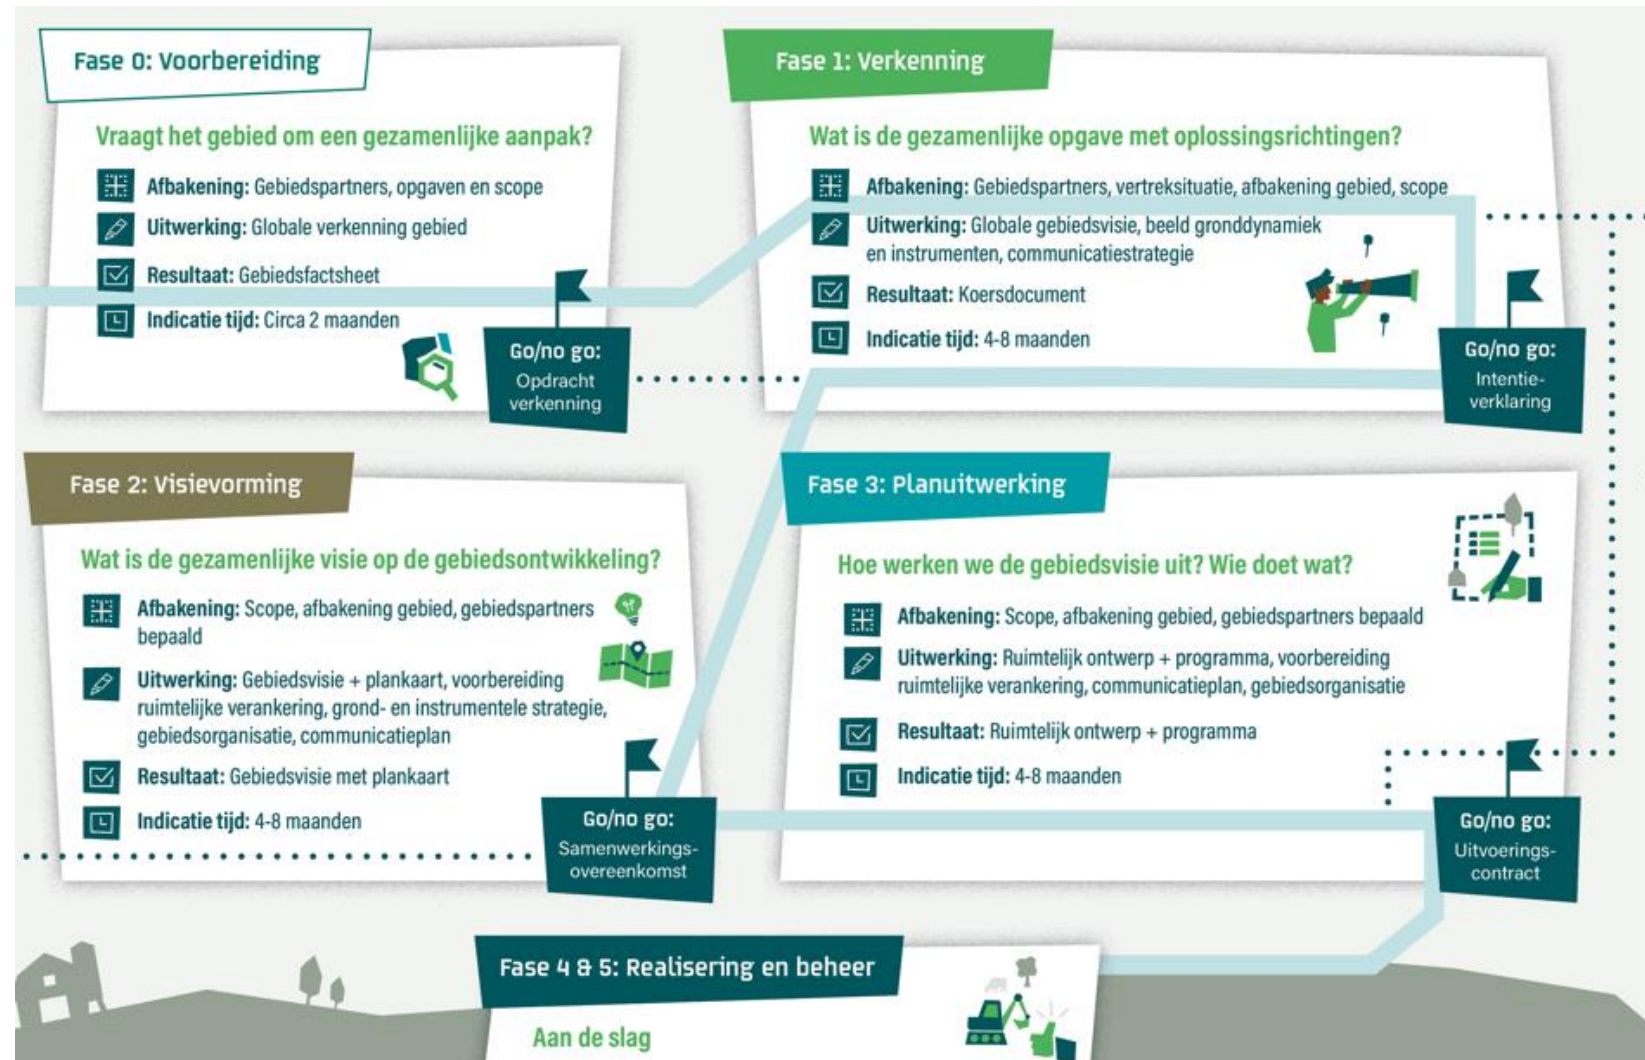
Fase 0: Voorbereiding

Vraagt het gebied om een gezamenlijke aanpak?

Afbakening: Gebiedspartners, opgaven en scope

Uitwerking: Globale verkenning gebied

Resultaat: Gebiedsfactsheet

Indicatie tijd: Circa 2 maanden

Go/no go: Opdracht verkenning

Fase 1: Verkenning

Wat is de gezamenlijke opgave met oplossingsrichtingen?

Afbakening: Gebiedspartners, vertreksituatie, afbakening gebied, scope

Uitwerking: Globale gebiedsvisie, beeld gronddynamiek en instrumenten, communicatiestrategie

Resultaat: Koersdocument

Indicatie tijd: 4-8 maanden

Go/no go: Intentieverklaring

Fase 2: Visievorming

Wat is de gezamenlijke visie op de gebiedsontwikkeling?

Afbakening: Scope, afbakening gebied, gebiedspartners bepaald

Uitwerking: Gebiedsvisie + plankaart, voorbereiding ruimtelijke verankering, grond- en instrumentele strategie, gebiedsorganisatie, communicatieplan

Resultaat: Gebiedsvisie met plankaart

Indicatie tijd: 4-8 maanden

Go/no go: Samenwerkingsovereenkomst

Fase 3: Planuitwerking

Hoe werken we de gebiedsvisie uit? Wie doet wat?

Afbakening: Scope, afbakening gebied, gebiedspartners bepaald

Uitwerking: Ruimtelijk ontwerp + programma, voorbereiding ruimtelijke verankering, communicatieplan, gebiedsorganisatie

Resultaat: Ruimtelijk ontwerp + programma

Indicatie tijd: 4-8 maanden

Go/no go: Uitvoeringscontract

Fase 4 & 5: Realisering en beheer

Aan de slag